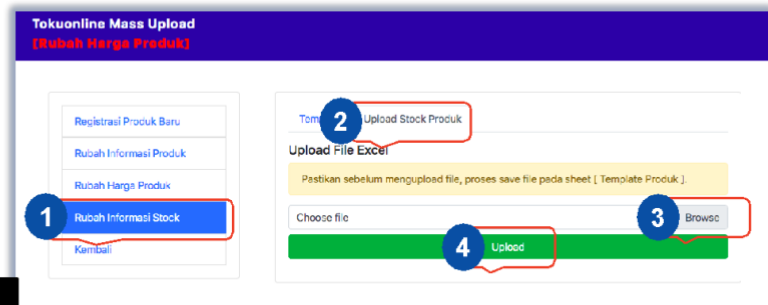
Tokuonline Mass Upload
[Rubah Harga Produk]

Registrasi Produk Baru
Rubah Informasi Produk
Rubah Harga Produk
1
Rubah Informasi Stock
Kembali

Temp
2
Upload Stock Produk

Upload File Excel

Pastikan sebelum mengupload file, proses save file pada sheet [ Template Produk ].

Choose file
3
Browse
4
Upload